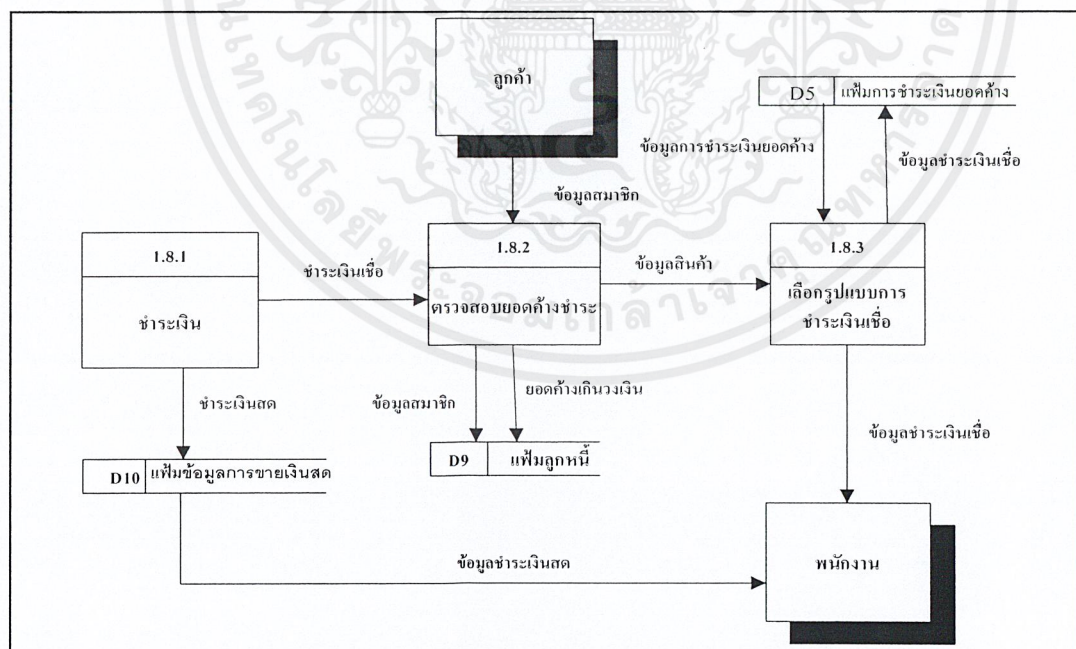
ลูกค้า

D5 แฟ้มการชำระเงินยอดค้าง

ข้อมูลการชำระเงินยอดค้าง

ข้อมูลชำระเงินเชื่อ

ข้อมูลสมาชิก

1.8.1

ชำระเงิน

ชำระเงินเชื่อ

1.8.2

ตรวจสอบยอดค้างชำระ

ข้อมูลสินค้า

1.8.3

เลือกรูปแบบการชำระเงินเชื่อ

ชำระเงินสด

ข้อมูลสมาชิก

ยอดค้างเกินวงเงิน

ข้อมูลชำระเงินเชื่อ

D10 แฟ้มข้อมูลการขายเงินสด

D9 แฟ้มลูกหนี้

ข้อมูลชำระเงินสด

พนักงาน